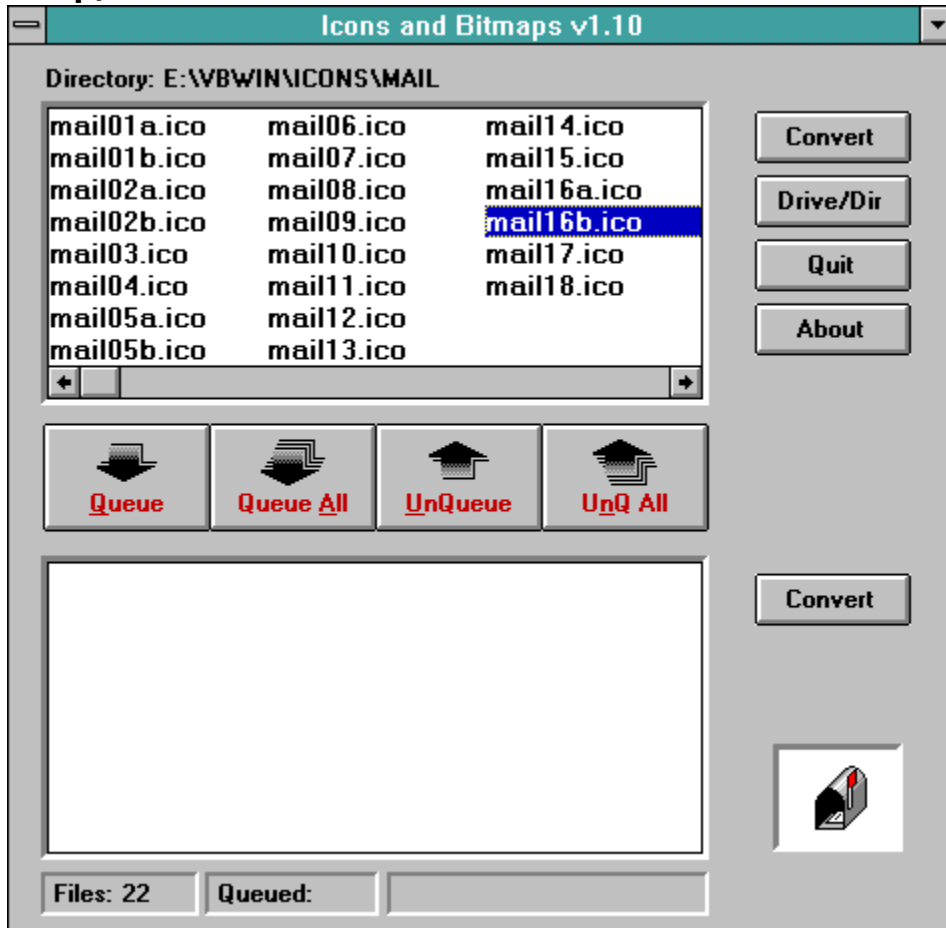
Icons and Bitmaps v1.10

Directory: E:\VBWIN\ICONS\MAIL

mail01a.ico
mail01b.ico
mail02a.ico
mail02b.ico
mail03.ico
mail04.ico
mail05a.ico
mail05b.ico
mail06.ico
mail07.ico
mail08.ico
mail09.ico
mail10.ico
mail11.ico
mail12.ico
mail13.ico
mail14.ico
mail15.ico
mail16a.ico
mail16b.ico
mail17.ico
mail18.ico

Convert
Drive/Dir
Quit
About

Queue
Queue All
UnQueue
UnQ All

Convert

Files: 22
Queued: